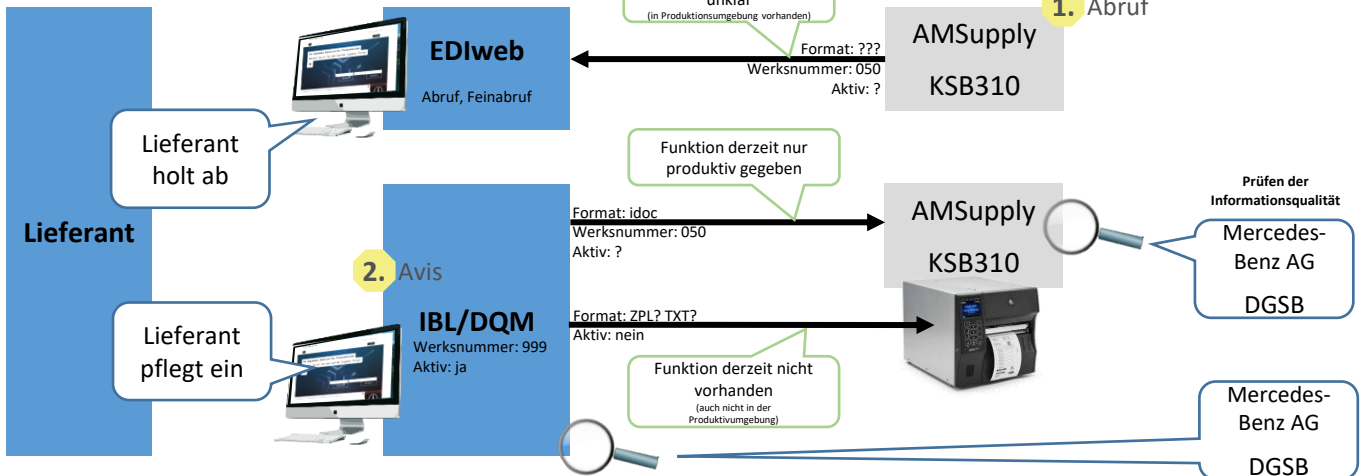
unklar
(in Produktionsumgebung vorhanden)

1. Abruf

EDIweb

Abruf, Feinabruf

Format: ???
Werksnummer: 050
Aktiv: ?

AMSupply
KSB310

Lieferant holt ab

Lieferant

Funktion derzeit nur produktiv gegeben

Prüfen der Informationsqualität

Format: idoc
Werksnummer: 050
Aktiv: ?

AMSupply
KSB310

Mercedes-Benz AG
DGSB

2. Avis

IBL/DQM
Werksnummer: 999
Aktiv: ja

Format: ZPL? TXT?
Aktiv: nein

Lieferant pflegt ein

Funktion derzeit nicht vorhanden
(auch nicht in der Produktivumgebung)

Mercedes-Benz AG
DGSB